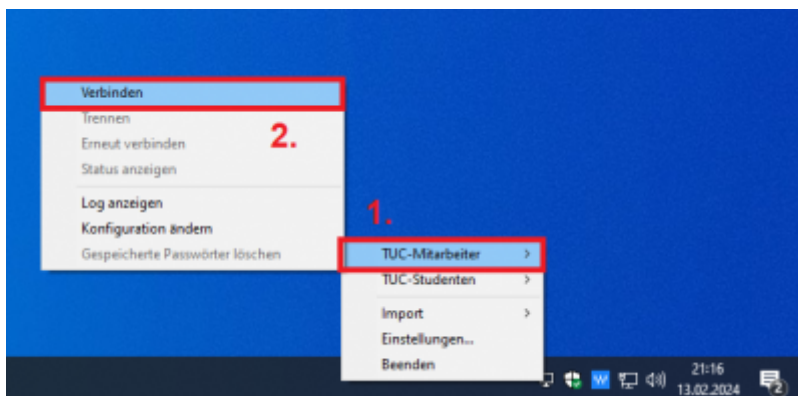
Verbinden
Trennen
Erneut verbinden
Status anzeigen
Log anzeigen
Konfiguration ändern
Gespeicherte Passwörter löschen

2.

1.

TUC-Mitarbeiter >
TUC-Studenten >
Import >
Einstellungen...
Beenden

21:16
13.02.2024
2